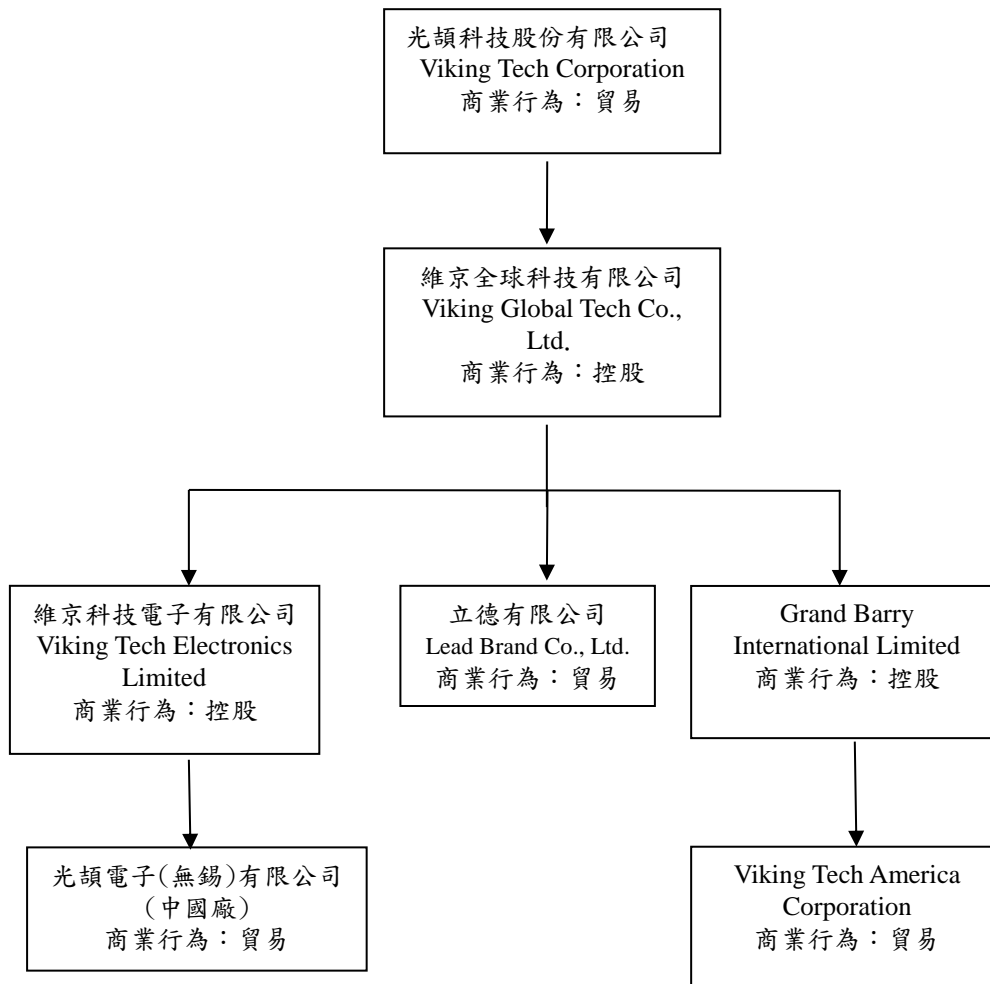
光頡科技股份有限公司
Viking Tech Corporation
商業行為：貿易

維京全球科技有限公司
Viking Global Tech Co., Ltd.
商業行為：控股

維京科技電子有限公司
Viking Tech Electronics Limited
商業行為：控股

立德有限公司
Lead Brand Co., Ltd.
商業行為：貿易

Grand Barry International Limited
商業行為：控股

光頡電子(無錫)有限公司
(中國廠)
商業行為：貿易

Viking Tech America Corporation
商業行為：貿易